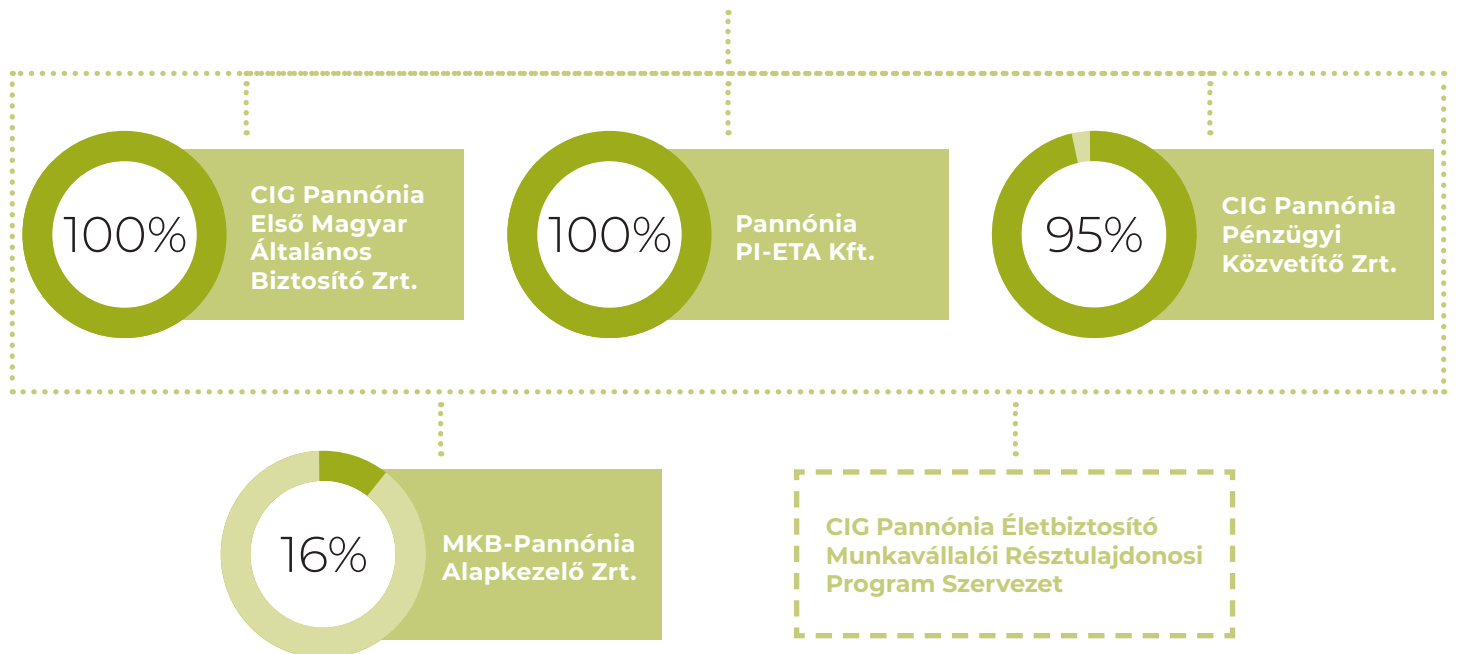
100%

CIG Pannónia Első Magyar Általános Biztosító Zrt.

100%

Pannónia PI-ETA Kft.

95%

CIG Pannónia Pénzügyi Közvetítő Zrt.

16%

MKB-Pannónia Alapkezelő Zrt.

CIG Pannónia Életbiztosító Munkavállalói Résztulajdonosi Program Szervezet